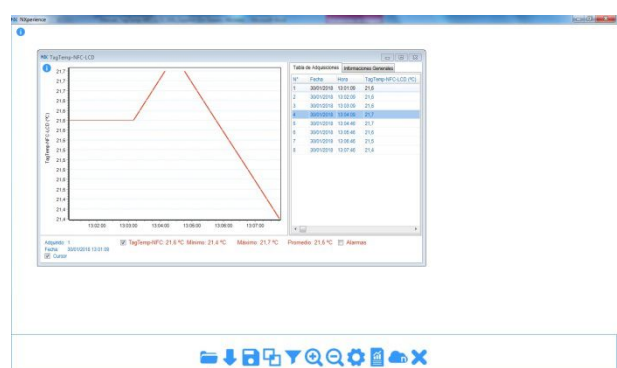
MK Nfgenerace

MK TagTemp-NFC-LCD

21,7
21,7
21,6
21,6
21,6
21,6
21,6
21,5
21,5
21,5
21,5
21,5
21,4
21,4
21,4

TagTemp-NFC-LCD (°C)

13:02:00 13:03:00 13:04:00 13:05:00 13:06:00 13:07:00

Tabla de Adquisiciones | Informaciones Generales

| Nº | Fecha | Hora | TagTemp-NFC-LCD (°C) |
|---|---|---|---|
| 1 | 30/01/2018 | 13:01:00 | 21,6 |
| 2 | 30/01/2018 | 13:02:00 | 21,6 |
| 3 | 30/01/2018 | 13:03:00 | 21,6 |
| 4 | 30/01/2018 | 13:04:00 | 21,7 |
| 5 | 30/01/2018 | 13:04:46 | 21,7 |
| 6 | 30/01/2018 | 13:05:46 | 21,6 |
| 7 | 30/01/2018 | 13:06:46 | 21,5 |
| 8 | 30/01/2018 | 13:07:46 | 21,4 |

Adquisic: 1
Fecha: 30/01/2018 13:01:00
Cursor

TagTemp-NFC: 21,6 °C Mínimo: 21,4 °C Máximo: 21,7 °C Promedio: 21,6 °C Alarmas